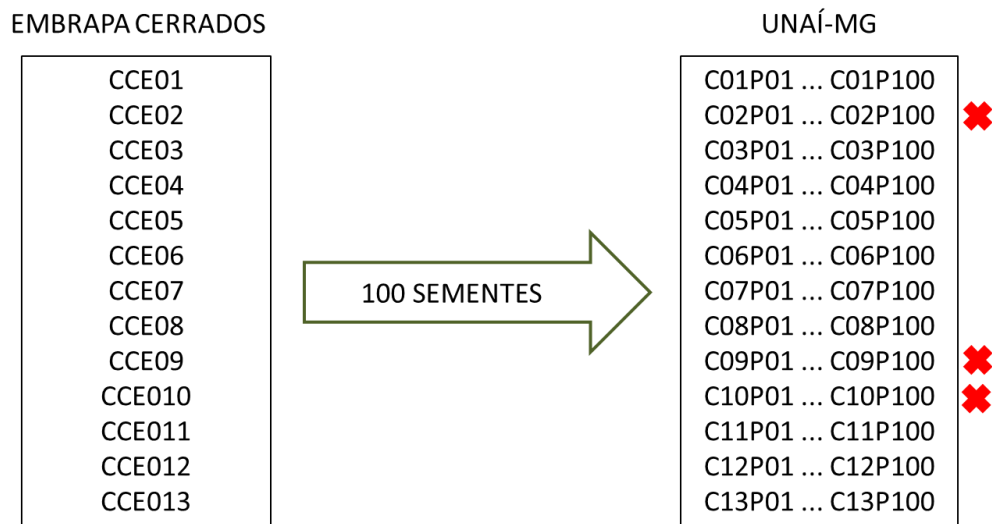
EMBRAPA CERRADOS

CCE01
CCE02
CCE03
CCE04
CCE05
CCE06
CCE07
CCE08
CCE09
CCE010
CCE011
CCE012
CCE013

100 SEMENTES

UNAÍ-MG

C01P01 ... C01P100
C02P01 ... C02P100
C03P01 ... C03P100
C04P01 ... C04P100
C05P01 ... C05P100
C06P01 ... C06P100
C07P01 ... C07P100
C08P01 ... C08P100
C09P01 ... C09P100
C10P01 ... C10P100
C11P01 ... C11P100
C12P01 ... C12P100
C13P01 ... C13P100